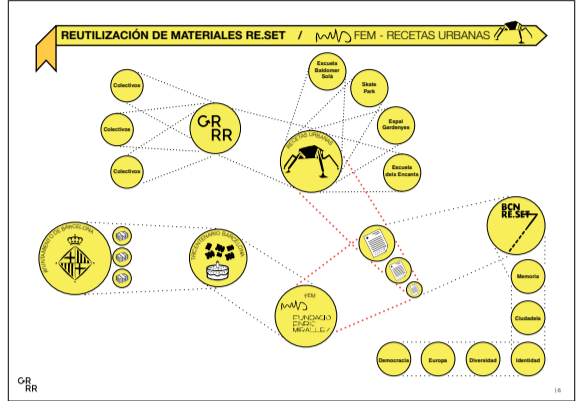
REUTILIZACIÓN DE MATERIALES RE.SET / FEM - RECETAS URBANAS

Colectivos

Colectivos

Colectivos

GR RR

Escuela Baldomer Solà

Skate Park

Espai Gardenyes

Escuela dels Encants

RECETAS URBANAS

BCN RE.SET

AYUNTAMIENTO DE BARCELONA

TRICENTENARIO BARCELONA

FEM

FUNDACIÓ ENRIC MIRALLES

Memoria

Ciudadanía

Democracia

Europa

Diversidad

Identidad

GR RR

| 6